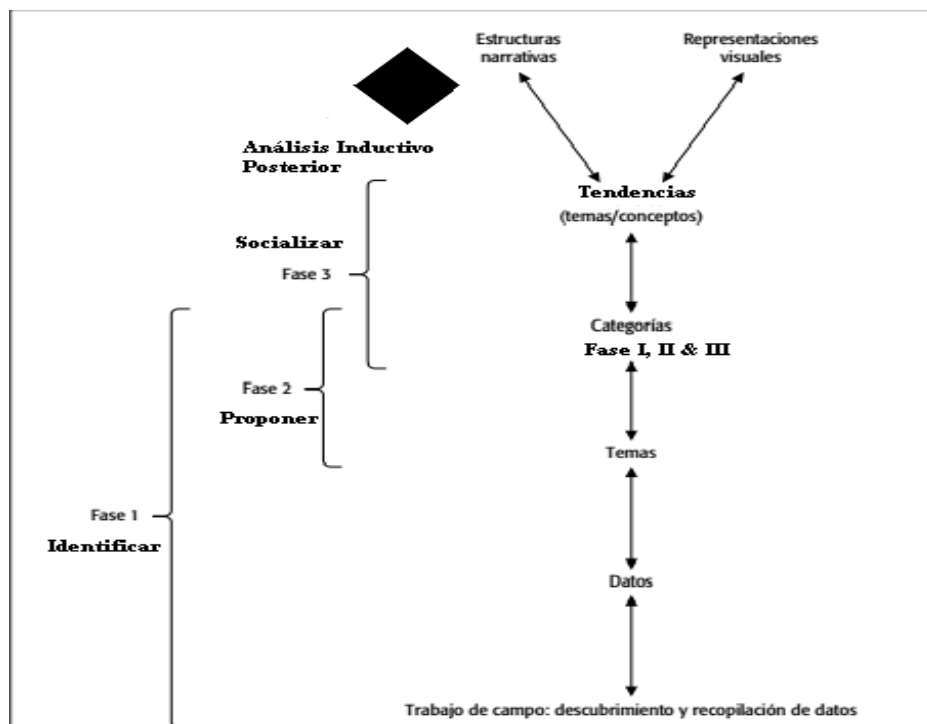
Estructuras narrativas

Representaciones visuales

Análisis Inductivo Posterior

Tendencias
(temas/conceptos)

Socializar
Fase 3

Categorías
Fase I, II & III

Fase 2
Proponer

Temas

Fase 1
Identificar

Datos

Trabajo de campo: descubrimiento y recopilación de datos